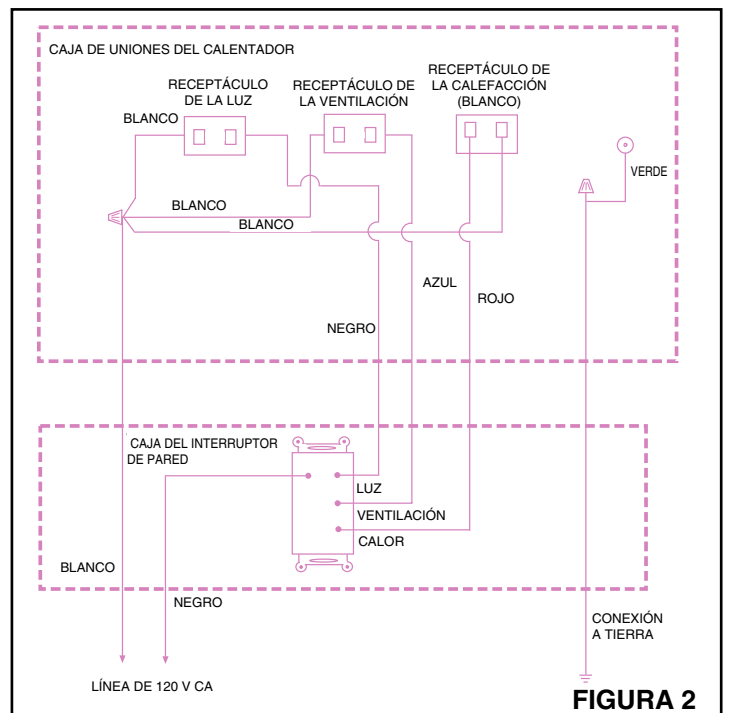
CAJA DE UNIONES DEL CALENTADOR

RECEPTÁCULO DE LA LUZ

RECEPTÁCULO DE LA VENTILACIÓN

RECEPTÁCULO DE LA CALEFACCIÓN (BLANCO)

BLANCO

BLANCO

BLANCO

VERDE

AZUL

ROJO

NEGRO

CAJA DEL INTERRUPTOR DE PARED

LUZ

VENTILACIÓN

CALOR

BLANCO

NEGRO

CONEXIÓN A TIERRA

LÍNEA DE 120 V CA

FIGURA 2